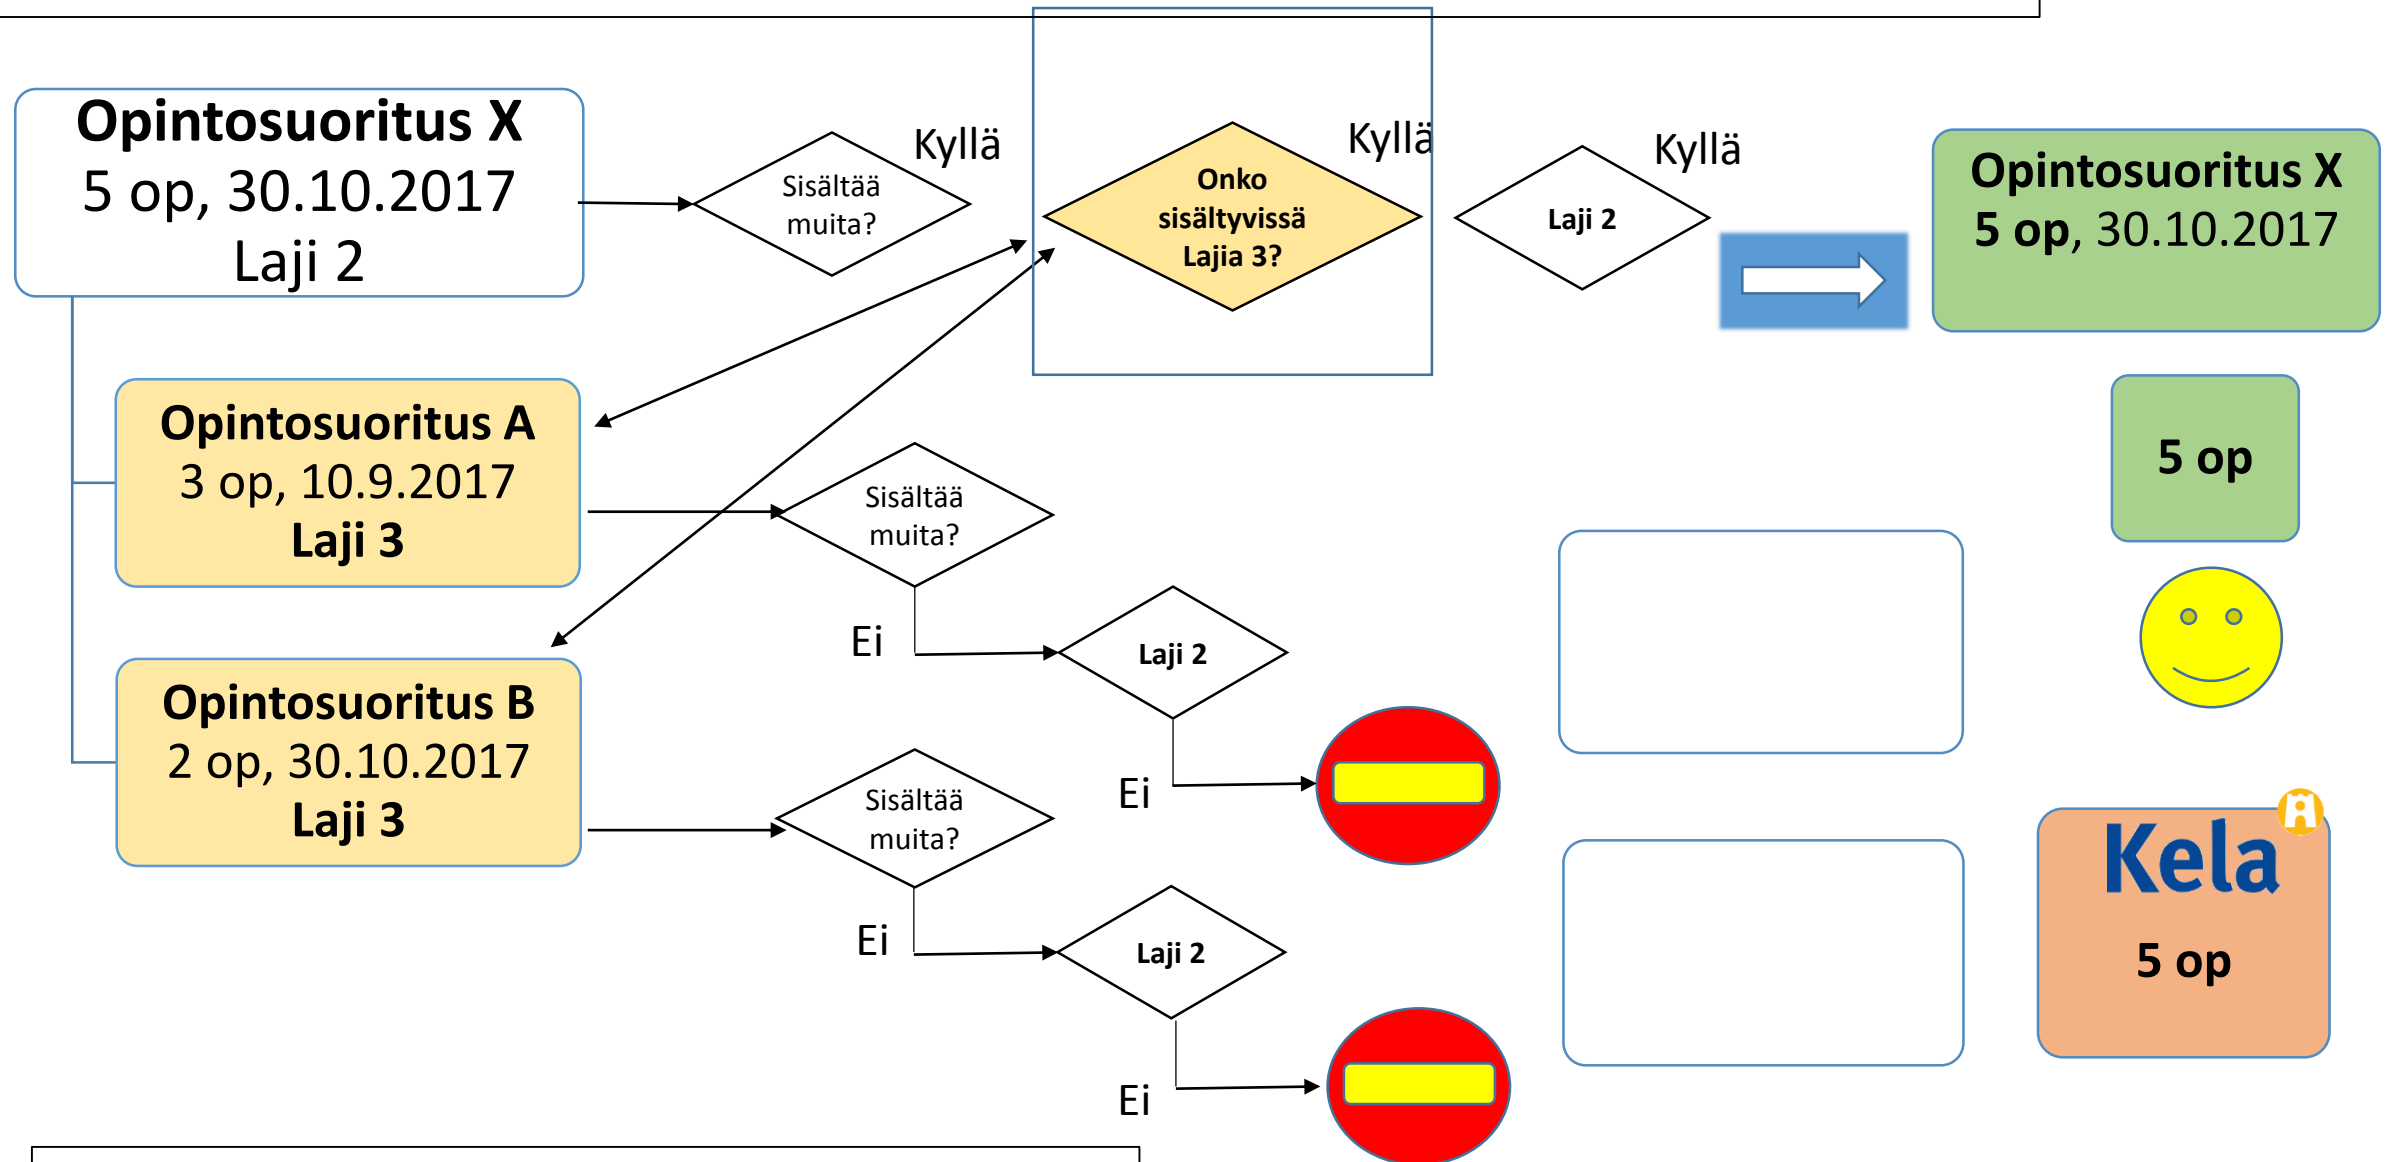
Opintosuoritus X
5 op, 30.10.2017
Laji 2

Sisältää muita?

Kyllä

Onko sisältyvissä Lajia 3?

Kyllä

Laji 2

Kyllä

Opintosuoritus X
5 op, 30.10.2017

Opintosuoritus A
3 op, 10.9.2017
Laji 3

Sisältää muita?

Ei

Laji 2

Ei

5 op

Opintosuoritus B
2 op, 30.10.2017
Laji 3

Sisältää muita?

Ei

Laji 2

Ei

Kela
5 op